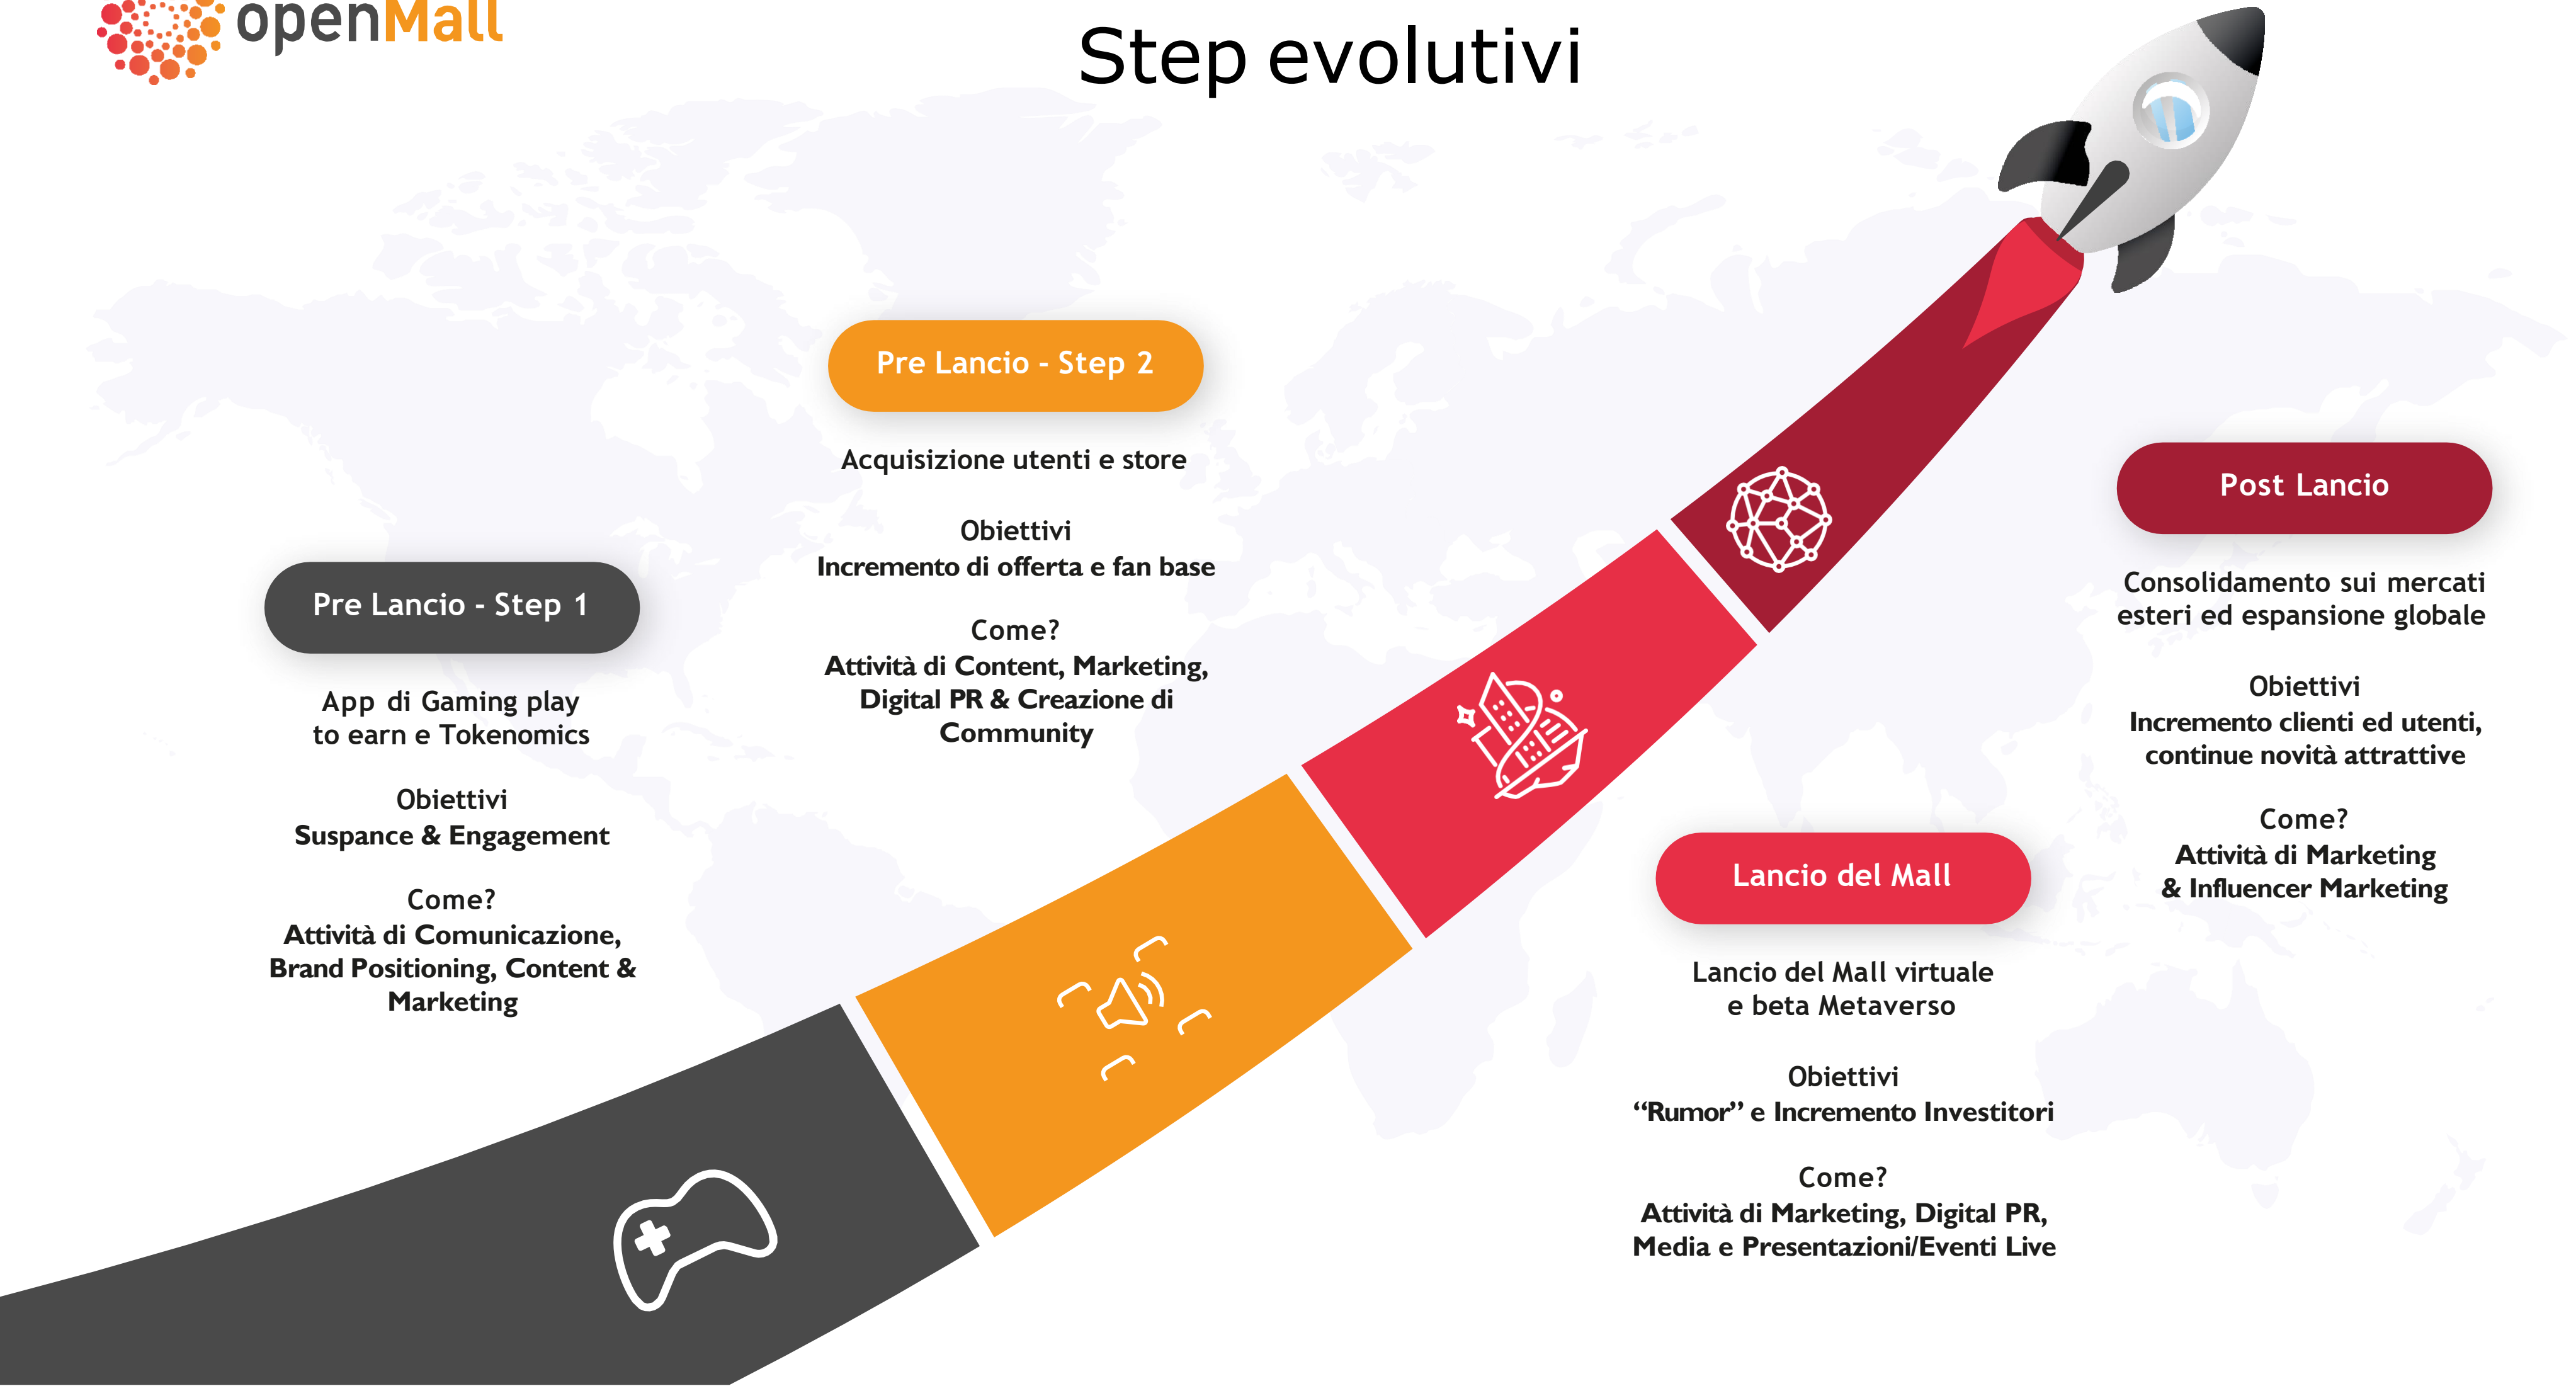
openMall

Step evolutivi

Pre Lancio - Step 1

App di Gaming play to earn e Tokenomics

Obiettivi
Suspance & Engagement

Come?
Attività di Comunicazione, Brand Positioning, Content & Marketing

Pre Lancio - Step 2

Acquisizione utenti e store

Obiettivi
Incremento di offerta e fan base

Come?
Attività di Content, Marketing, Digital PR & Creazione di Community

Lancio del Mall

Lancio del Mall virtuale e beta Metaverso

Obiettivi
"Rumor" e Incremento Investitori

Come?
Attività di Marketing, Digital PR, Media e Presentazioni/Eventi Live

Post Lancio

Consolidamento sui mercati esteri ed espansione globale

Obiettivi
Incremento clienti ed utenti, continue novità attrattive

Come?
Attività di Marketing & Influencer Marketing